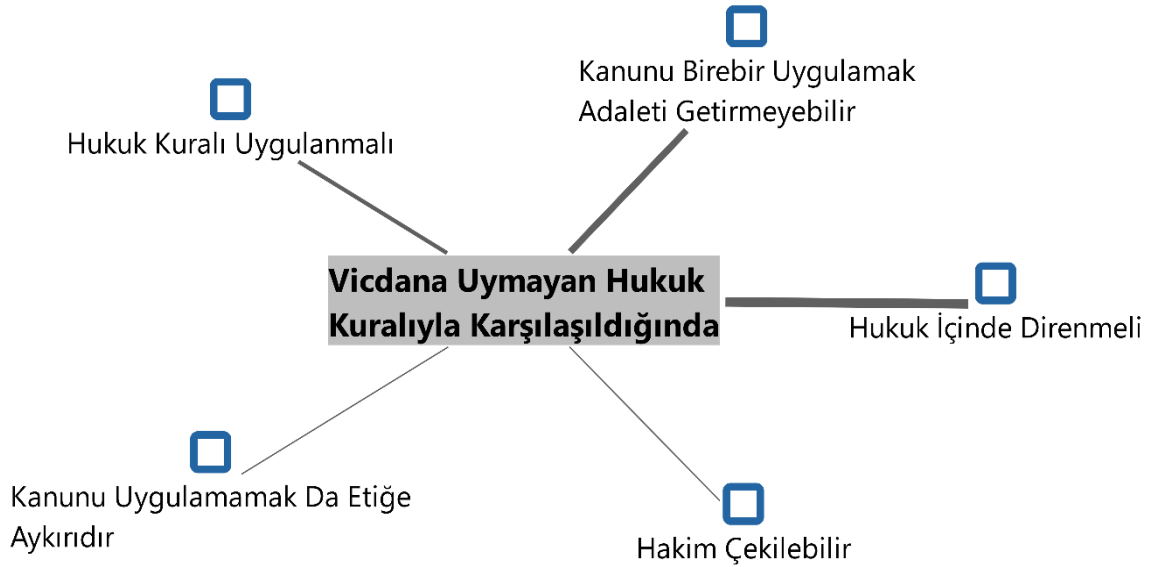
Kanunu Birebir Uygulamak Adaleti Getirmeyebilir

Hukuk Kuralı Uygulanmalı

**Vicdana Uymayan Hukuk Kuralıyla Karşılaşıldığında**

Hukuk İçinde Direnmeli

Kanunu Uygulamamak Da Etiğe Aykırıdır

Hakim Çekilebilir